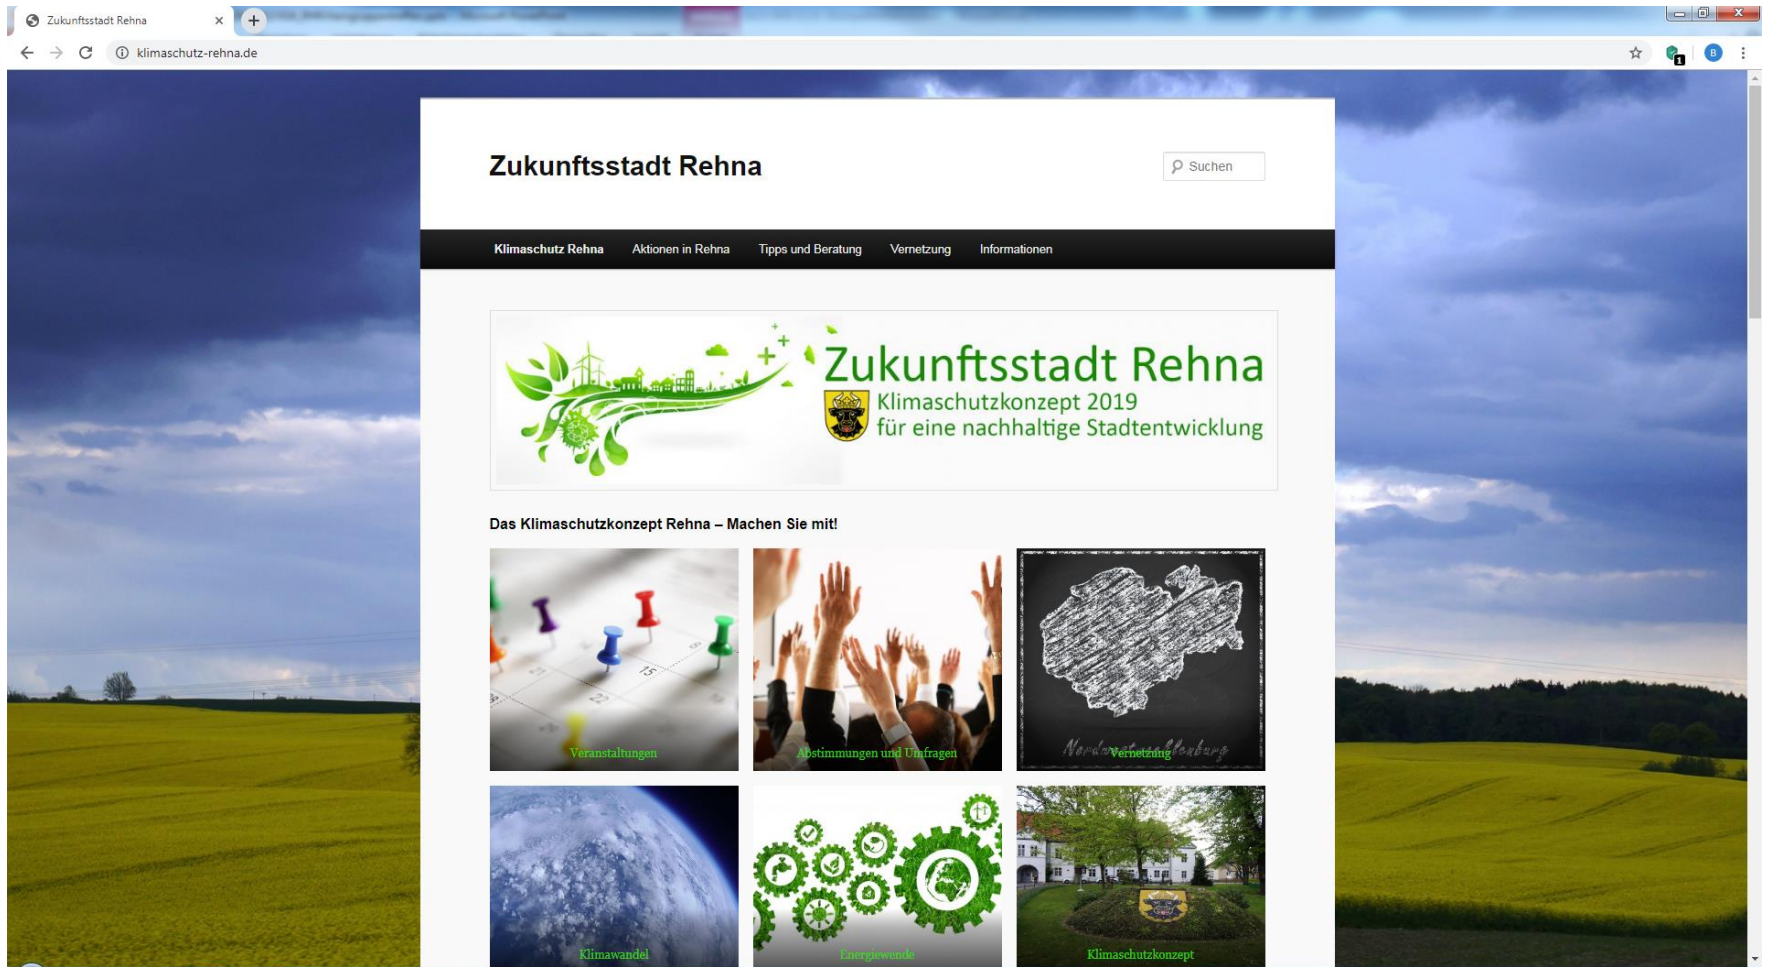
Zukunftsstadt Rehna

klimaschutz-rehna.de

Zukunftsstadt Rehna

Suchen

Klimaschutz Rehna | Aktionen in Rehna | Tipps und Beratung | Vernetzung | Informationen

Zukunftsstadt Rehna
Klimaschutzkonzept 2019
für eine nachhaltige Stadtentwicklung

Das Klimaschutzkonzept Rehna – Machen Sie mit!

Veranstaltungen

Abstimmungen und Umfragen

Nordwestmecklenburg
Vernetzung

Klimawandel

Energiewende

Klimaschutzkonzept